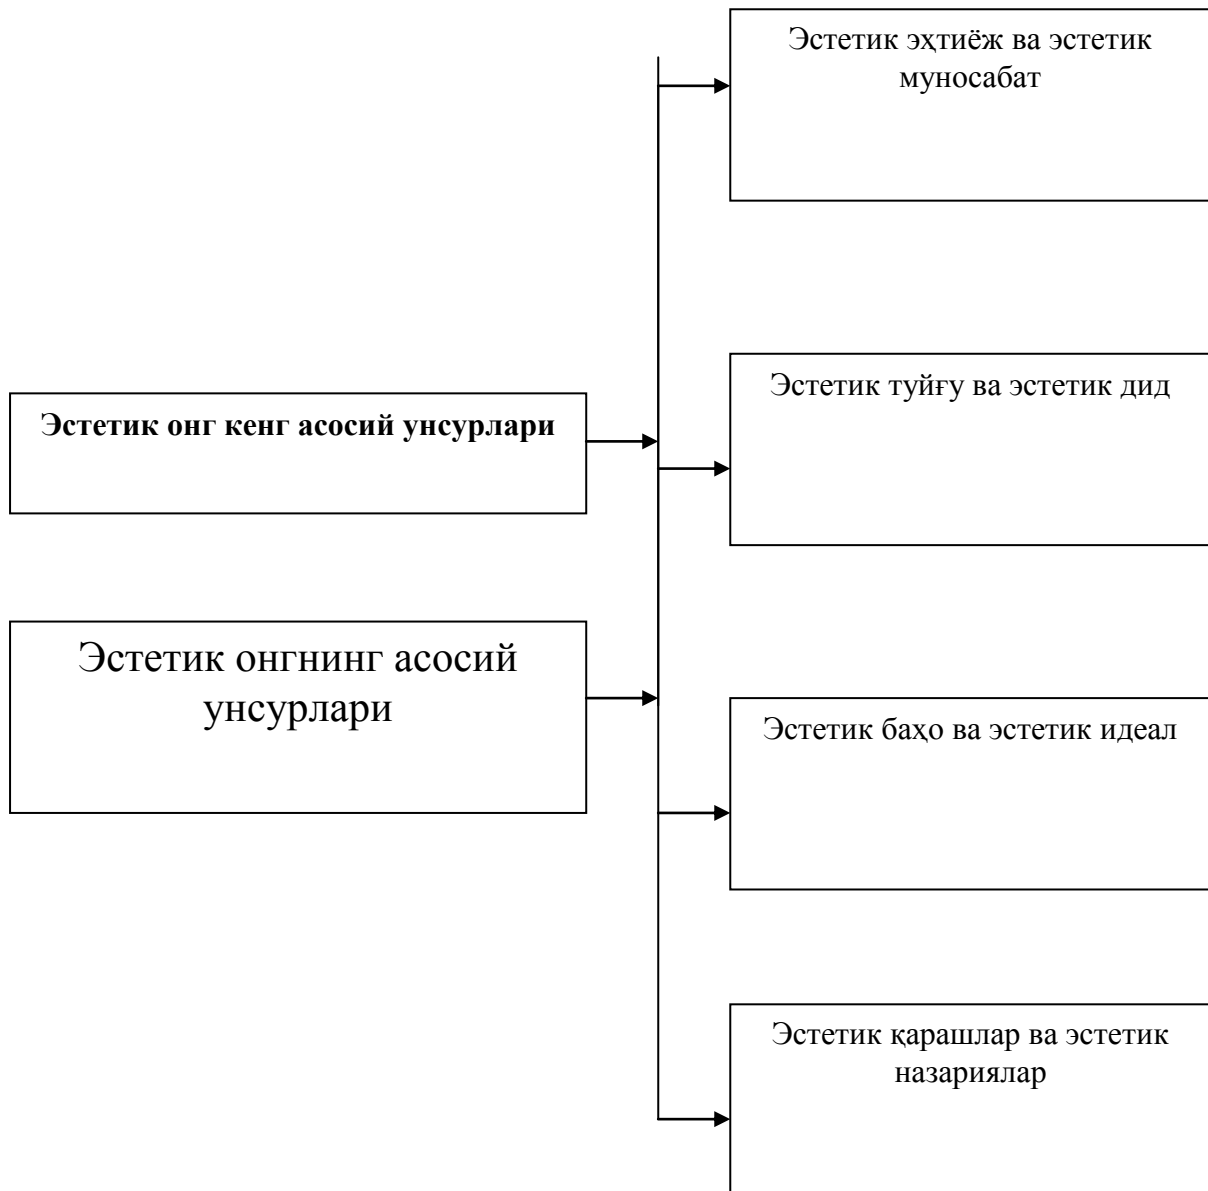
Эстетик онг кенг асосий унсурлари

Эстетик онгнинг асосий унсурлари

Эстетик эҳтиёж ва эстетик муносабат

Эстетик туйғу ва эстетик дид

Эстетик баҳо ва эстетик идеал

Эстетик қарашлар ва эстетик назариялар